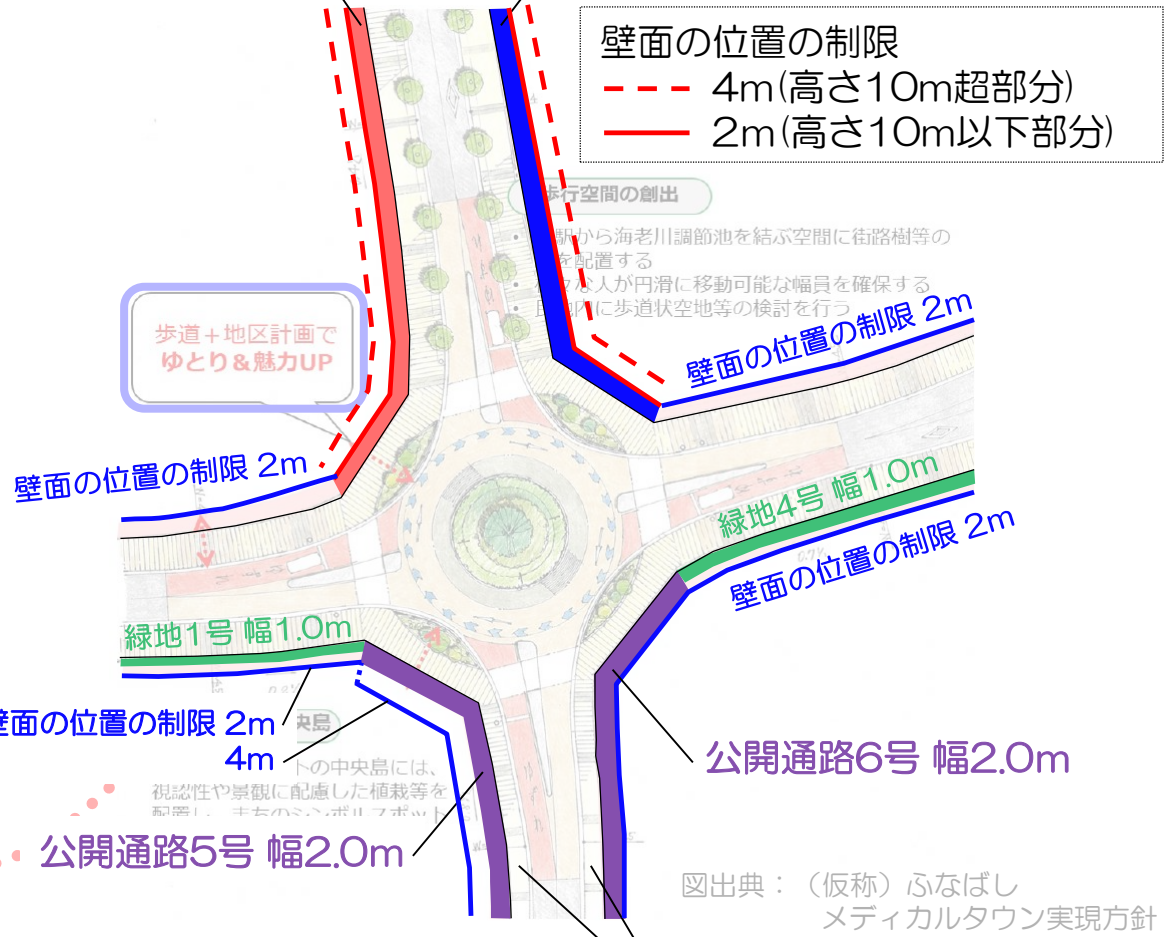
壁面の位置の制限
4m(高さ10m超部分)
2m(高さ10m以下部分)

歩行空間の創出
・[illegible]駅から海老川調節池を結ぶ空間に街路樹等の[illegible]を配置する
・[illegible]な人が円滑に移動可能な幅員を確保する
・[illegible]内に歩道状空地等の検討を行う

歩道+地区計画で
ゆとり&魅力UP

壁面の位置の制限 2m
壁面の位置の制限 2m
緑地4号 幅1.0m
壁面の位置の制限 2m
緑地1号 幅1.0m
壁面の位置の制限 2m
4m
中央島
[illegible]トの中央島には、視認性や景観に配慮した植栽等を配置し、まちのシンボルスポット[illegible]
公開通路6号 幅2.0m
公開通路5号 幅2.0m

図出典:(仮称)ふなばし
メディカルタウン実現方針